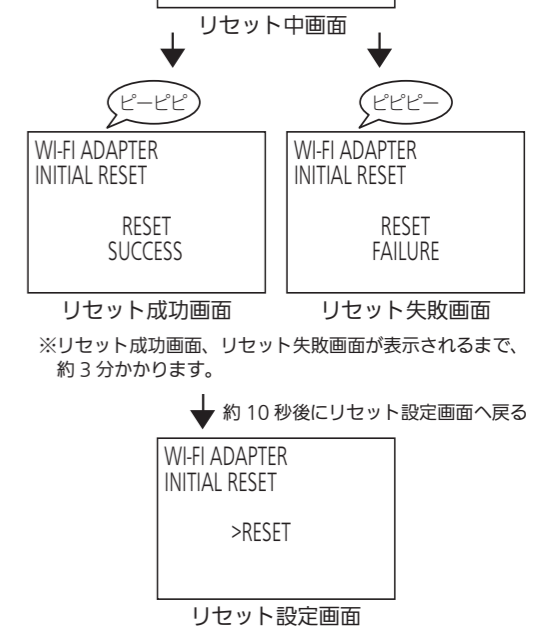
リセット中画面

ピーピピ

ピピピー

WI-FI ADAPTER
INITIAL RESET

RESET
SUCCESS

リセット成功画面

WI-FI ADAPTER
INITIAL RESET

RESET
FAILURE

リセット失敗画面

※リセット成功画面、リセット失敗画面が表示されるまで、約 3 分かかります。

約 10 秒後にリセット設定画面へ戻る

WI-FI ADAPTER
INITIAL RESET

>RESET

リセット設定画面